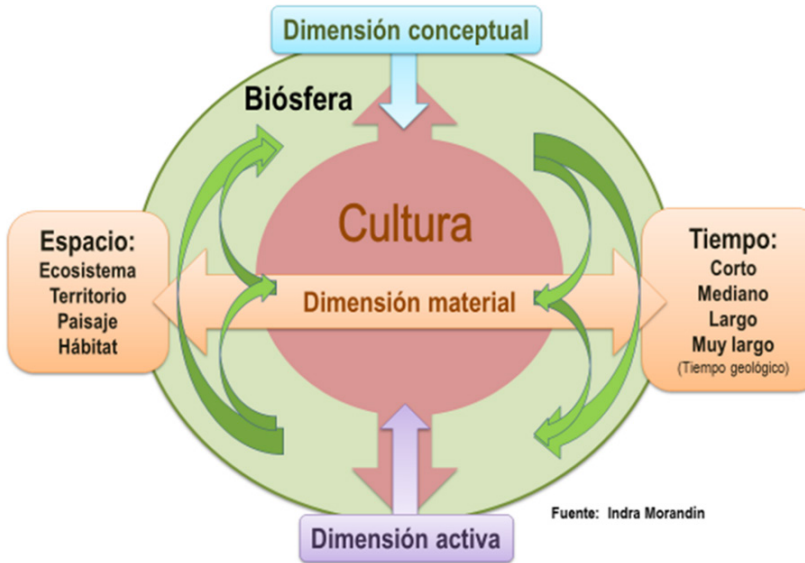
Dimensión conceptual

Biósfera

Cultura

Espacio:
Ecosistema
Territorio
Paisaje
Hábitat

Dimensión material

Tiempo:
Corto
Mediano
Largo
Muy largo
(Tiempo geológico)

Fuente: Indra Morandín

Dimensión activa